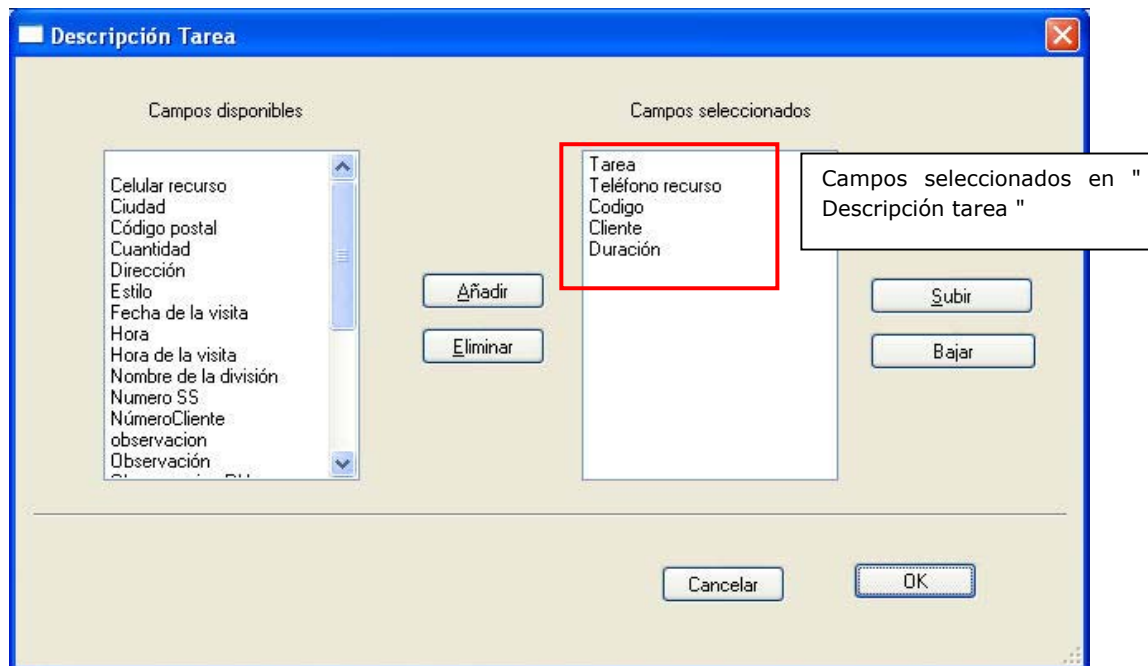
Descripción Tarea

Campos disponibles

Celular recurso
Ciudad
Código postal
Cuantidad
Dirección
Estilo
Fecha de la visita
Hora
Hora de la visita
Nombre de la división
Numero SS
NúmeroCliente
observacion
Observación
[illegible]

Añadir

Eliminar

Campos seleccionados

Tarea
Teléfono recurso
Codigo
Cliente
Duración

Campos seleccionados en " Descripción tarea "

Subir

Bajar

Cancelar

OK